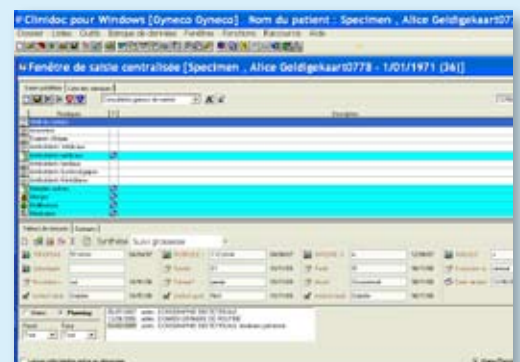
Clinidoc pour Windows [Gyneco Gyneco] : Nom du patient : Specimen , Alice Geldigekaart0778
Dossier Listes Outils Banque de données Fenêtres Fonctions Raccourcis Aide

Fenêtre de saisie centralisée [Specimen , Alice Geldigekaart0778 - 1/01/1971 (36)]

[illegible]

Suivi grossesse

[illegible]